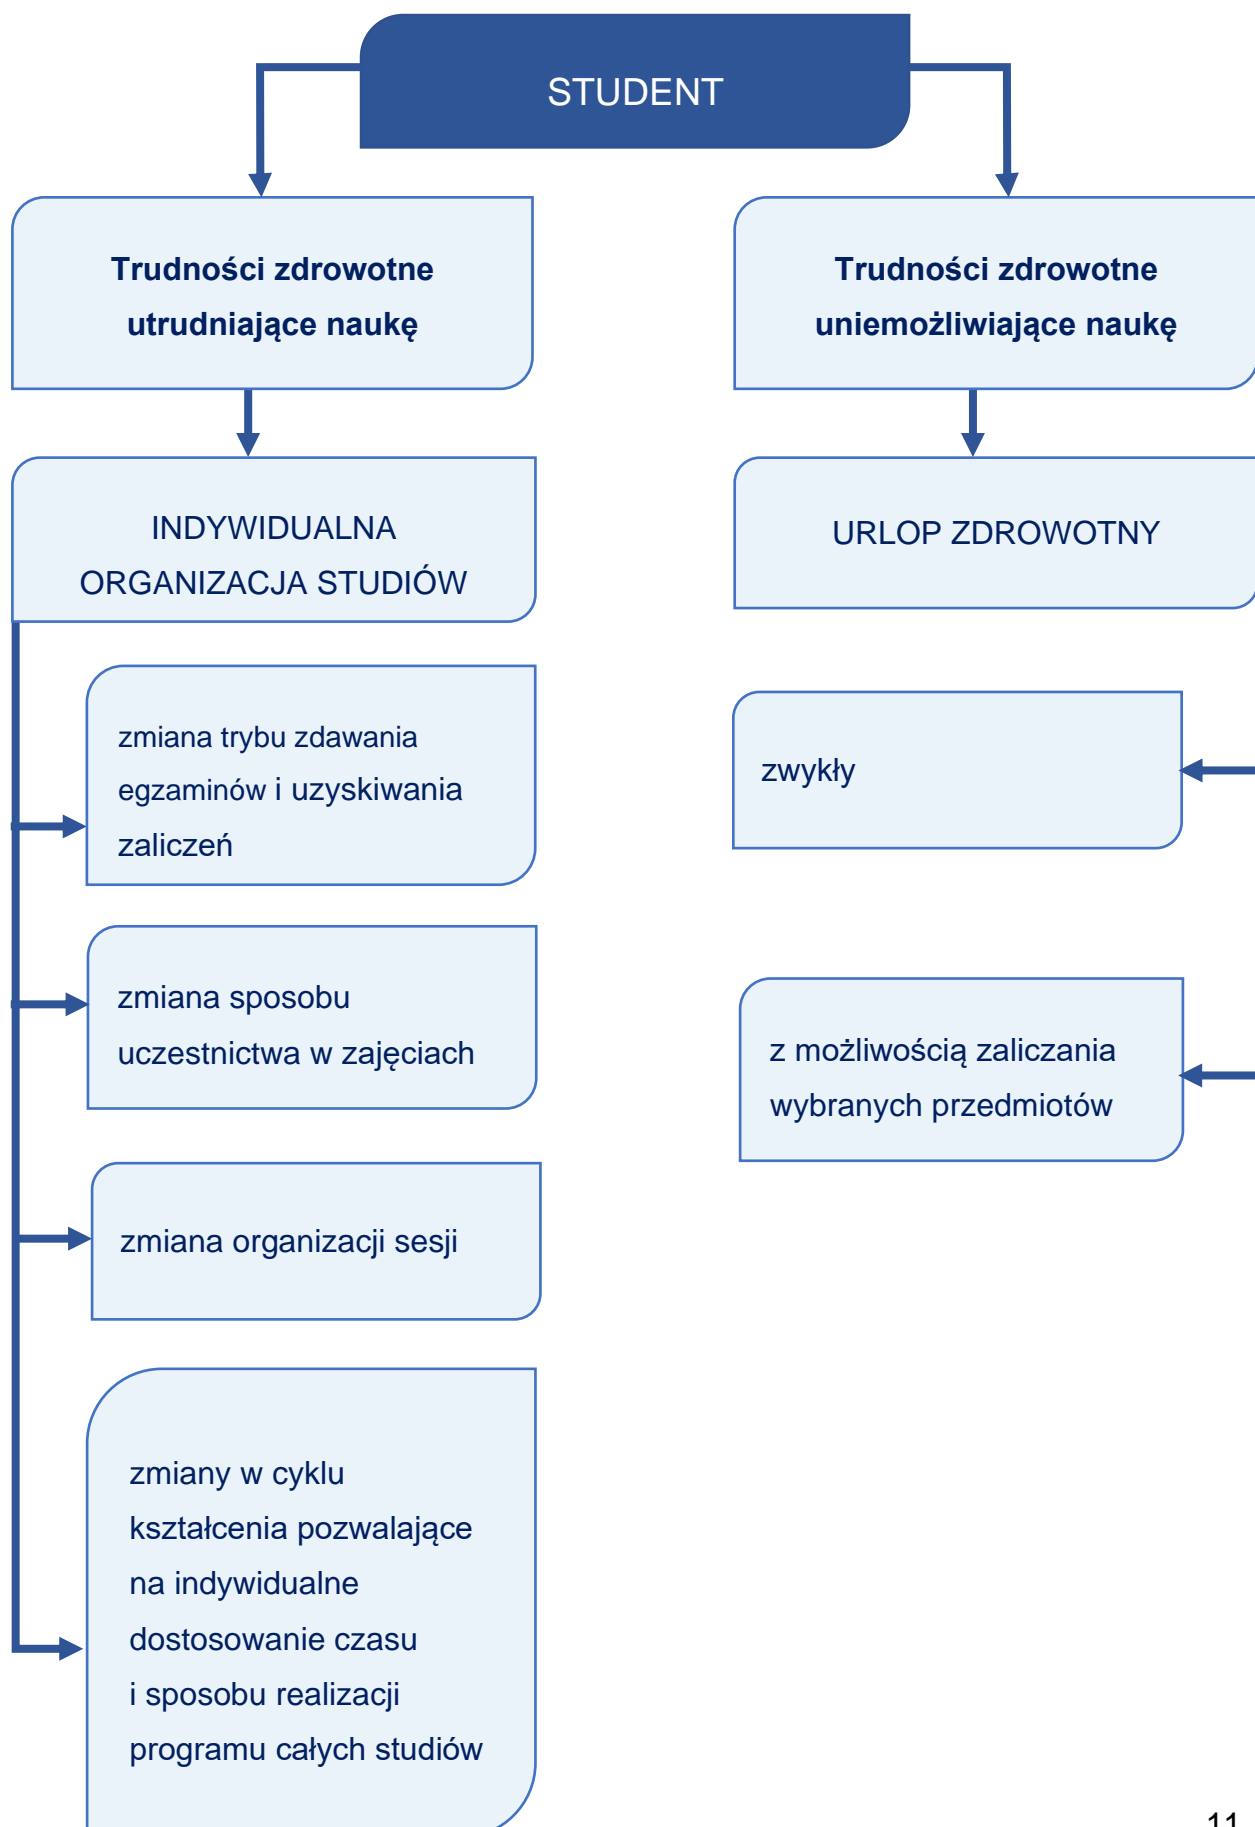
STUDENT

Trudności zdrowotne utrudniające naukę

Trudności zdrowotne uniemożliwiające naukę

INDYWIDUALNA ORGANIZACJA STUDIÓW

URLOP ZDROWOTNY

zmiana trybu zdawania egzaminów i uzyskiwania zaliczeń

zwykły

zmiana sposobu uczestnictwa w zajęciach

z możliwością zaliczania wybranych przedmiotów

zmiana organizacji sesji

zmiany w cyklu kształcenia pozwalające na indywidualne dostosowanie czasu i sposobu realizacji programu całych studiów

11